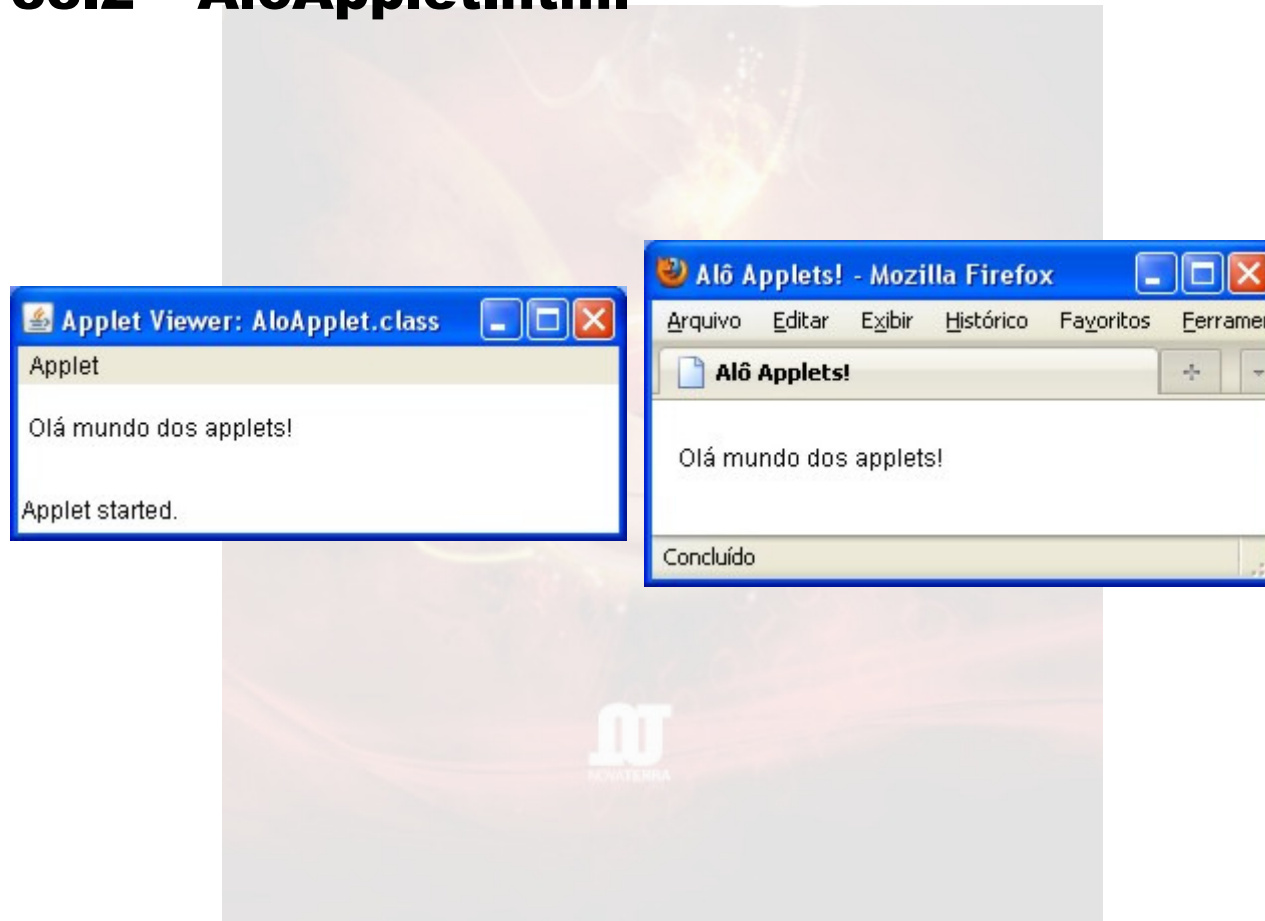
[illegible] AloApplet.html

Applet Viewer: AloApplet.class

Applet

Olá mundo dos applets!

Applet started.

Alô Applets! - Mozilla Firefox

Arquivo Editar Exibir Histórico Favoritos Ferramen

Alô Applets!

Olá mundo dos applets!

Concluído

NOVATERRA